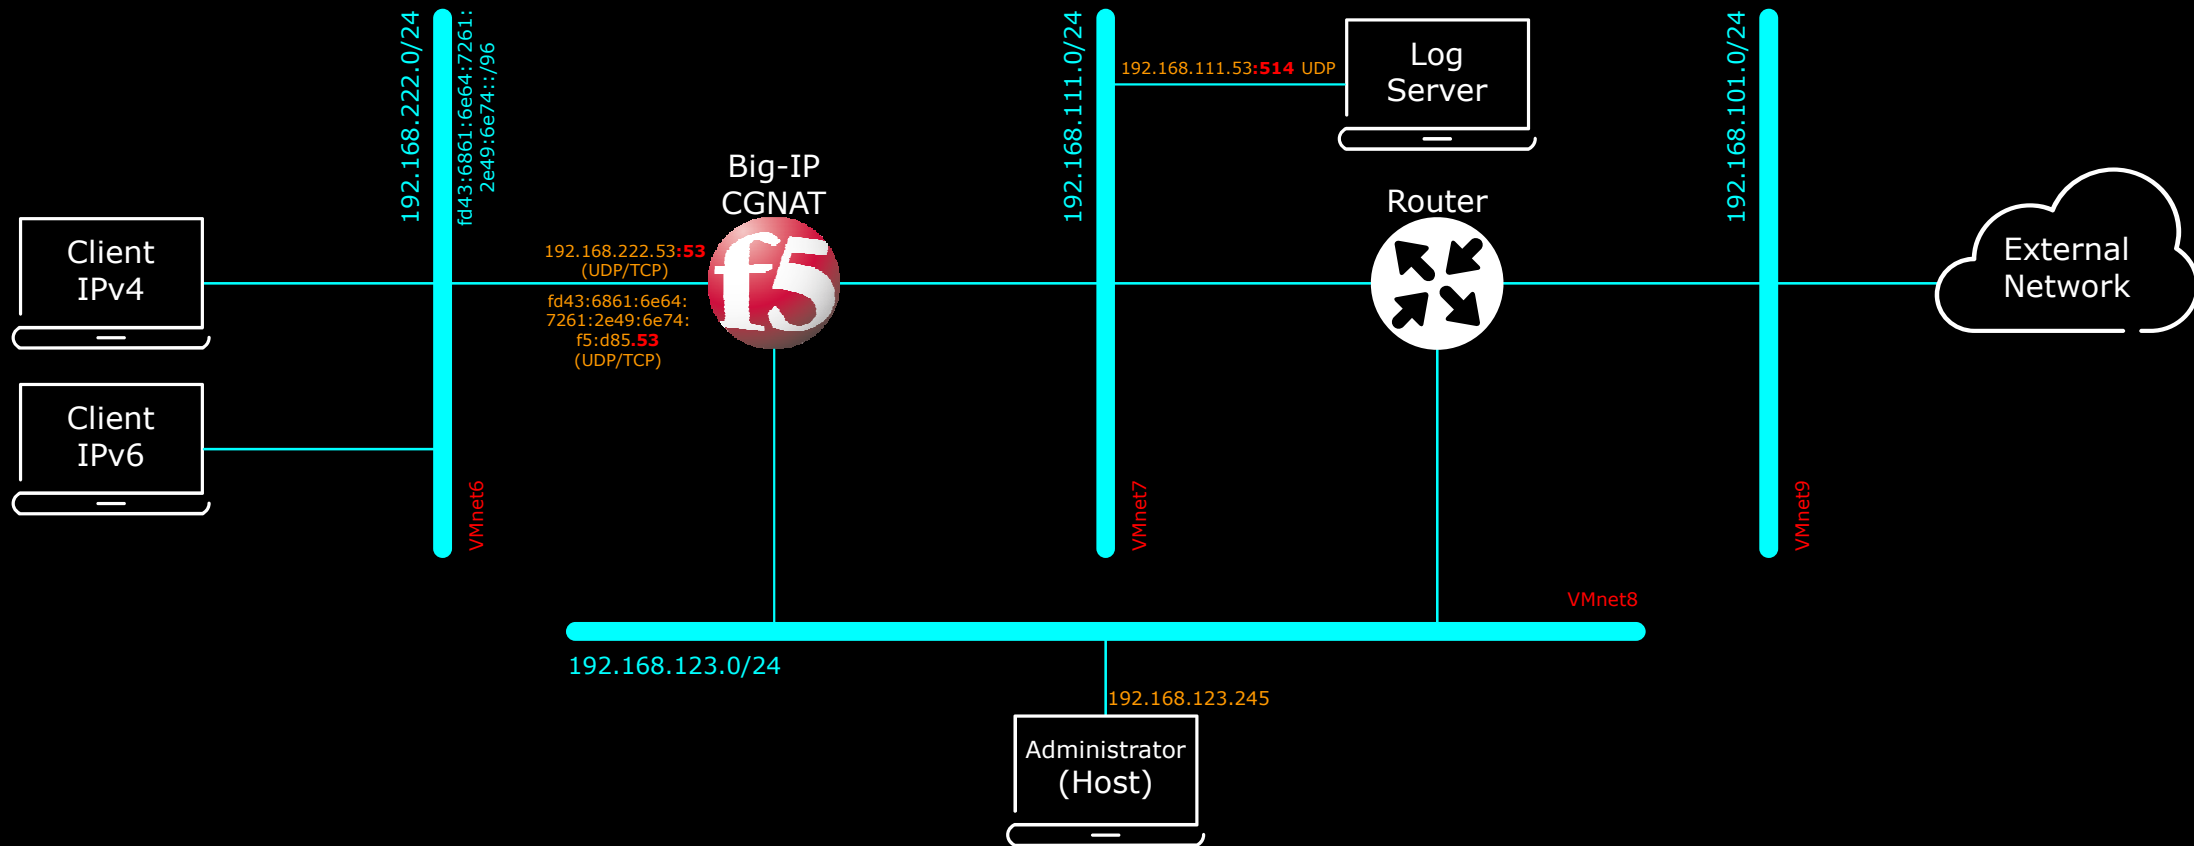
192.168.222.0/24

fd43:6861:6e64:7261:2e49:6e74::/96

Client IPv4

Client IPv6

VMnet6

192.168.222.53:53 (UDP/TCP)

fd43:6861:6e64:7261:2e49:6e74:f5:d85.53 (UDP/TCP)

Big-IP CGNAT

f5

192.168.111.0/24

VMnet7

192.168.111.53:514 UDP

Log Server

Router

192.168.101.0/24

VMnet9

External Network

VMnet8

192.168.123.0/24

192.168.123.245

Administrator (Host)